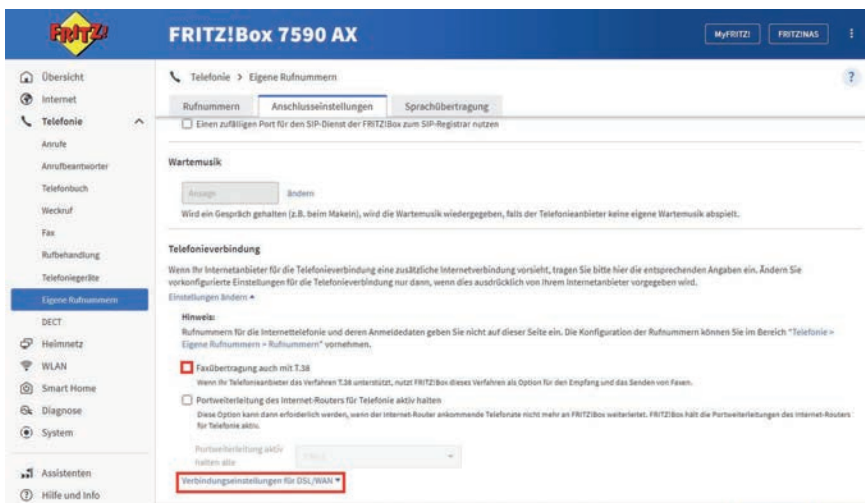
FRITZ!

FRITZ!Box 7590 AX

MyFRITZ!
FRITZ!NAS

Übersicht
Internet
Telefonie
Anrufe
Anrufbeantworter
Telefonbuch
Weckruf
Fax
Rufbehandlung
Telefoniegeräte
Eigene Rufnummern
DECT
Heimnetz
WLAN
Smart Home
Diagnose
System

Assistenten
Hilfe und Info

Telefonie > Eigene Rufnummern

?

Rufnummern | Anschlusseinstellungen | Sprachübertragung

Einen zufälligen Port für den SIP-Dienst der FRITZ!Box zum SIP-Registrar nutzen

Wartemusik

Ansage
ändern

Wird ein Gespräch gehalten (z.B. beim Makeln), wird die Wartemusik wiedergegeben, falls der Telefonieanbieter keine eigene Wartemusik abspielt.

Telefonieverbindung

Wenn Ihr Internetanbieter für die Telefonieverbindung eine zusätzliche Internetverbindung vorsieht, tragen Sie bitte hier die entsprechenden Angaben ein. Ändern Sie vorkonfigurierte Einstellungen für die Telefonieverbindung nur dann, wenn dies ausdrücklich von Ihrem Internetanbieter vorgegeben wird.

Einstellungen ändern ▲

Hinweis:
Rufnummern für die Internettelefonie und deren Anmeldedaten geben Sie nicht auf dieser Seite ein. Die Konfiguration der Rufnummern können Sie im Bereich "Telefonie > Eigene Rufnummern > Rufnummern" vornehmen.

Faxübertragung auch mit T.38
Wenn Ihr Telefonieanbieter das Verfahren T.38 unterstützt, nutzt FRITZ!Box dieses Verfahren als Option für den Empfang und das Senden von Faxen.

Portweiterleitung des Internet-Routers für Telefonie aktiv halten
Diese Option kann dann erforderlich werden, wenn der Internet-Router ankommende Telefonate nicht mehr an FRITZ!Box weiterleitet. FRITZ!Box hält die Portweiterleitungen des Internet-Routers für Telefonie aktiv.

Portweiterleitung aktiv halten alle
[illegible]

Verbindungseinstellungen für DSL/WAN ▼